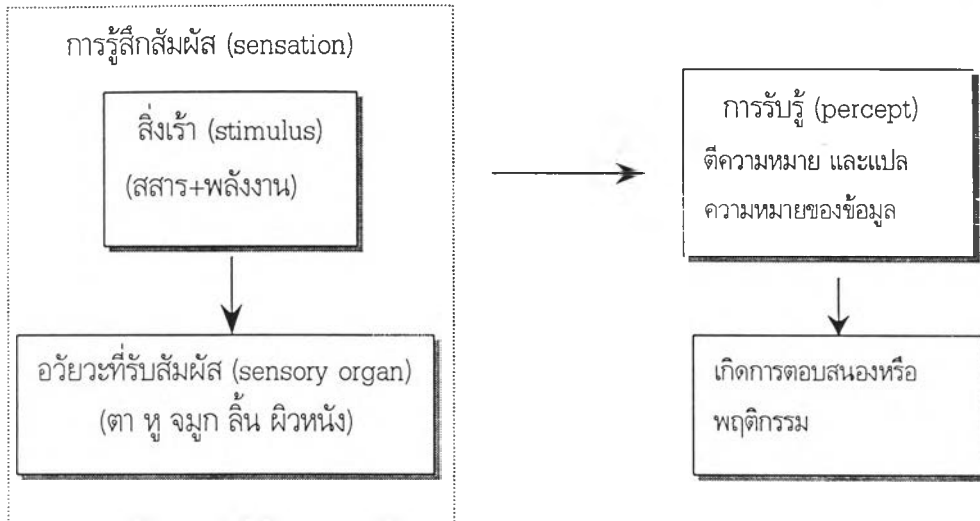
การรู้สึกสัมผัส (sensation)

สิ่งเร้า (stimulus)
(สสาร+พลังงาน)

อวัยวะที่รับสัมผัส (sensory organ)
(ตา หู จมูก ลิ้น ผิวหนัง)

การรับรู้ (percept)
ตีความหมาย และแปล
ความหมายของข้อมูล

เกิดการตอบสนองหรือ
พฤติกรรม